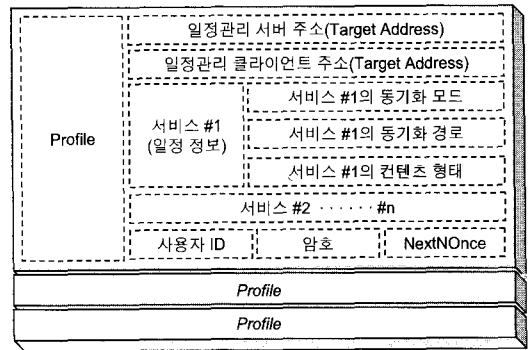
Profile

일정관리 서버 주소(Target Address)

일정관리 클라이언트 주소(Target Address)

서비스 #1 (일정 정보)

서비스 #1의 동기화 모드

서비스 #1의 동기화 경로

서비스 #1의 컨텐츠 형태

서비스 #2 · · · · · · #n

사용자 ID

암호

NextNOnce

Profile

Profile